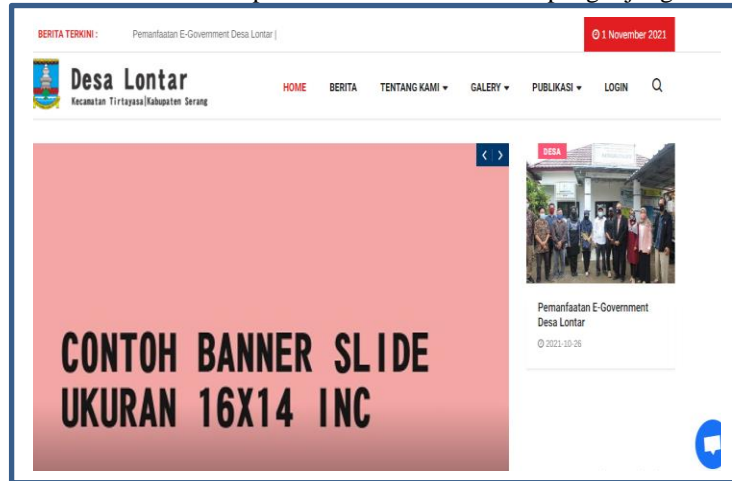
BERITA TERKINI : Pemanfaatan E-Government Desa Lontar |

1 November 2021

Desa Lontar
Kecamatan Tirtayasa|Kabupaten Serang

HOME BERITA TENTANG KAMI ▾ GALERY ▾ PUBLIKASI ▾ LOGIN

‹ ›

CONTOH BANNER SLIDE
UKURAN 16X14 INC

DESA

Pemanfaatan E-Government Desa Lontar

2021-10-26